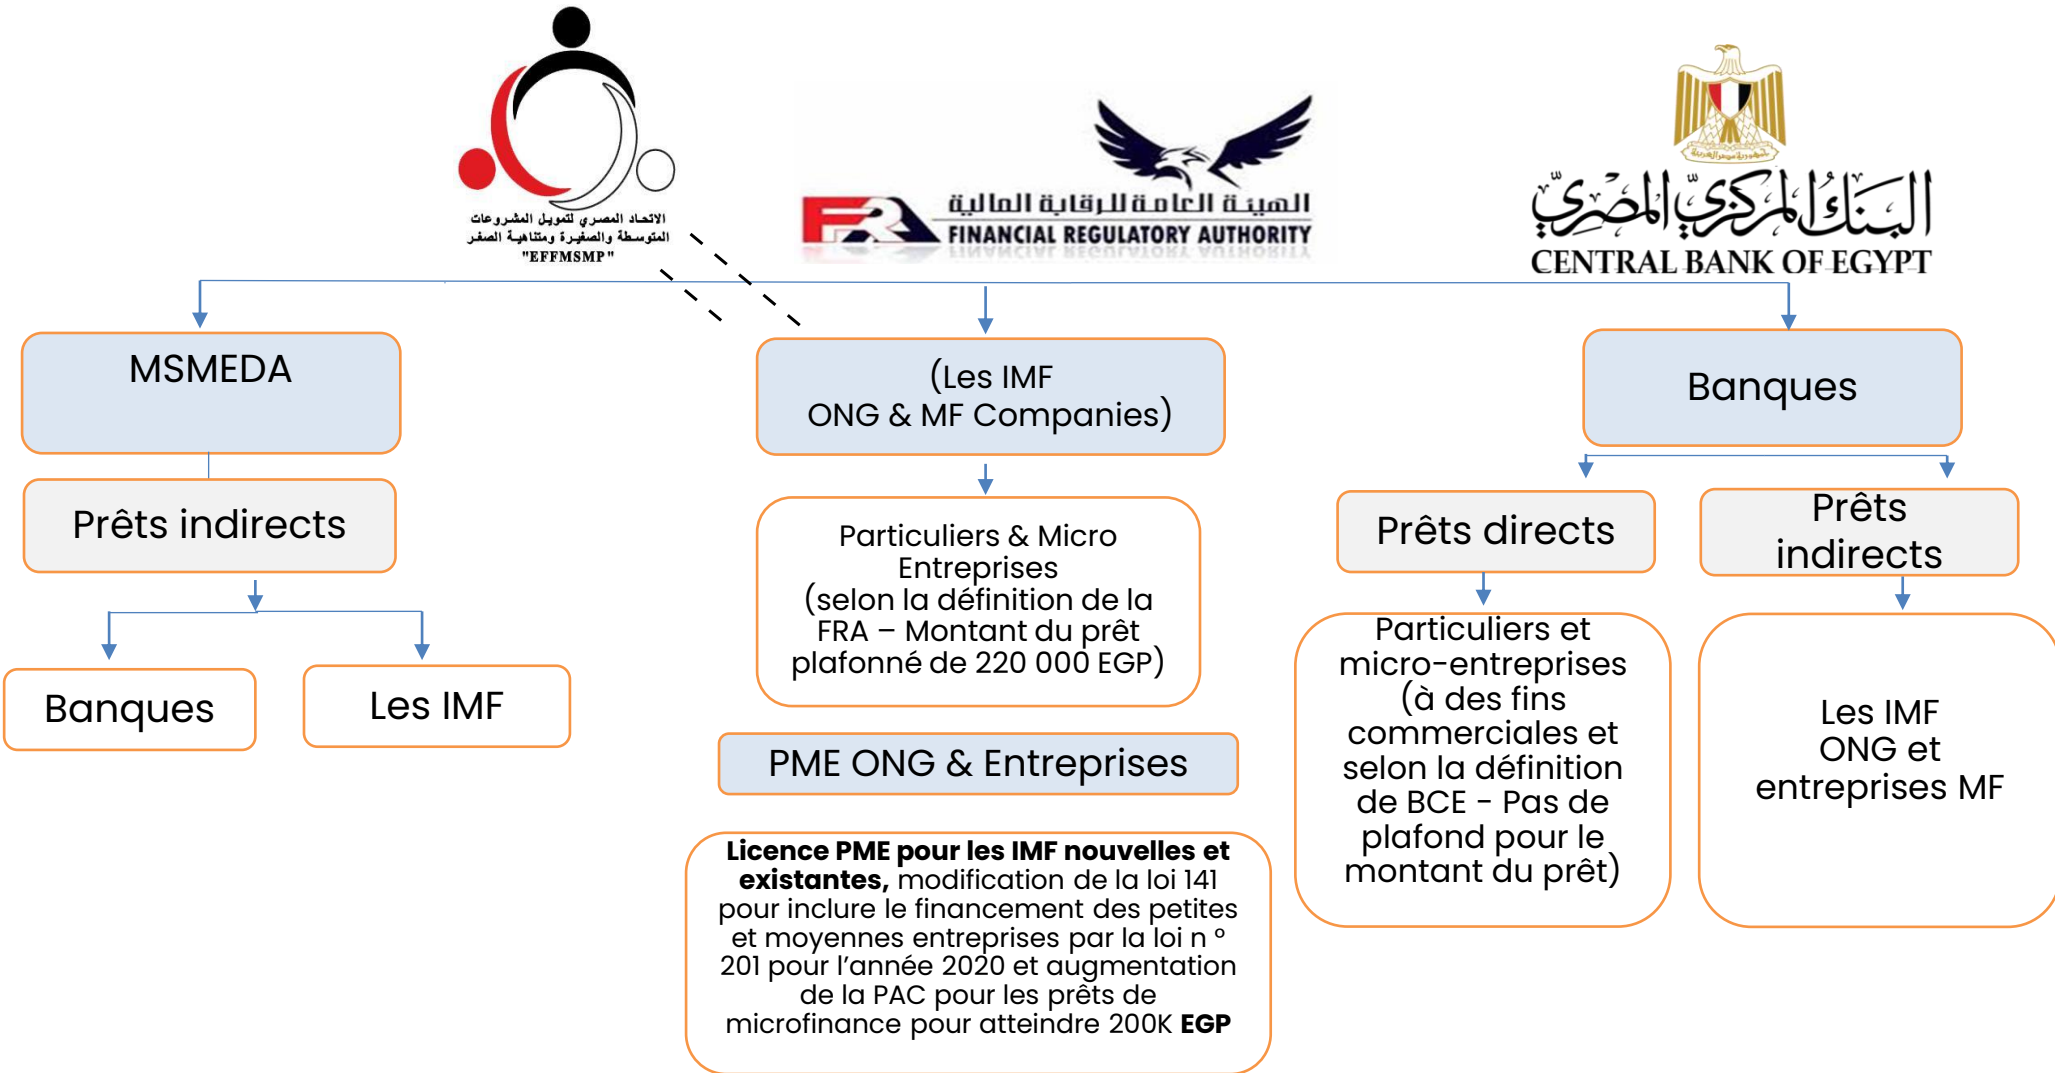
الاتحاد المصري لتمويل المشروعات المتوسطة والصغيرة ومتناهية الصغر
"EFFMSMP"

الهيئة العامة للرقابة المالية
FINANCIAL REGULATORY AUTHORITY

البنك المركزي المصري
CENTRAL BANK OF EGYPT

MSMEDA

Prêts indirects

Banques

Les IMF

(Les IMF
ONG & MF Companies)

Particuliers & Micro Entreprises (selon la définition de la FRA – Montant du prêt plafonné de 220 000 EGP)

PME ONG & Entreprises

**Licence PME pour les IMF nouvelles et existantes,** modification de la loi 141 pour inclure le financement des petites et moyennes entreprises par la loi n ° 201 pour l'année 2020 et augmentation de la PAC pour les prêts de microfinance pour atteindre 200K **EGP**

Banques

Prêts directs

Prêts indirects

Particuliers et micro-entreprises (à des fins commerciales et selon la définition de BCE - Pas de plafond pour le montant du prêt)

Les IMF
ONG et entreprises MF